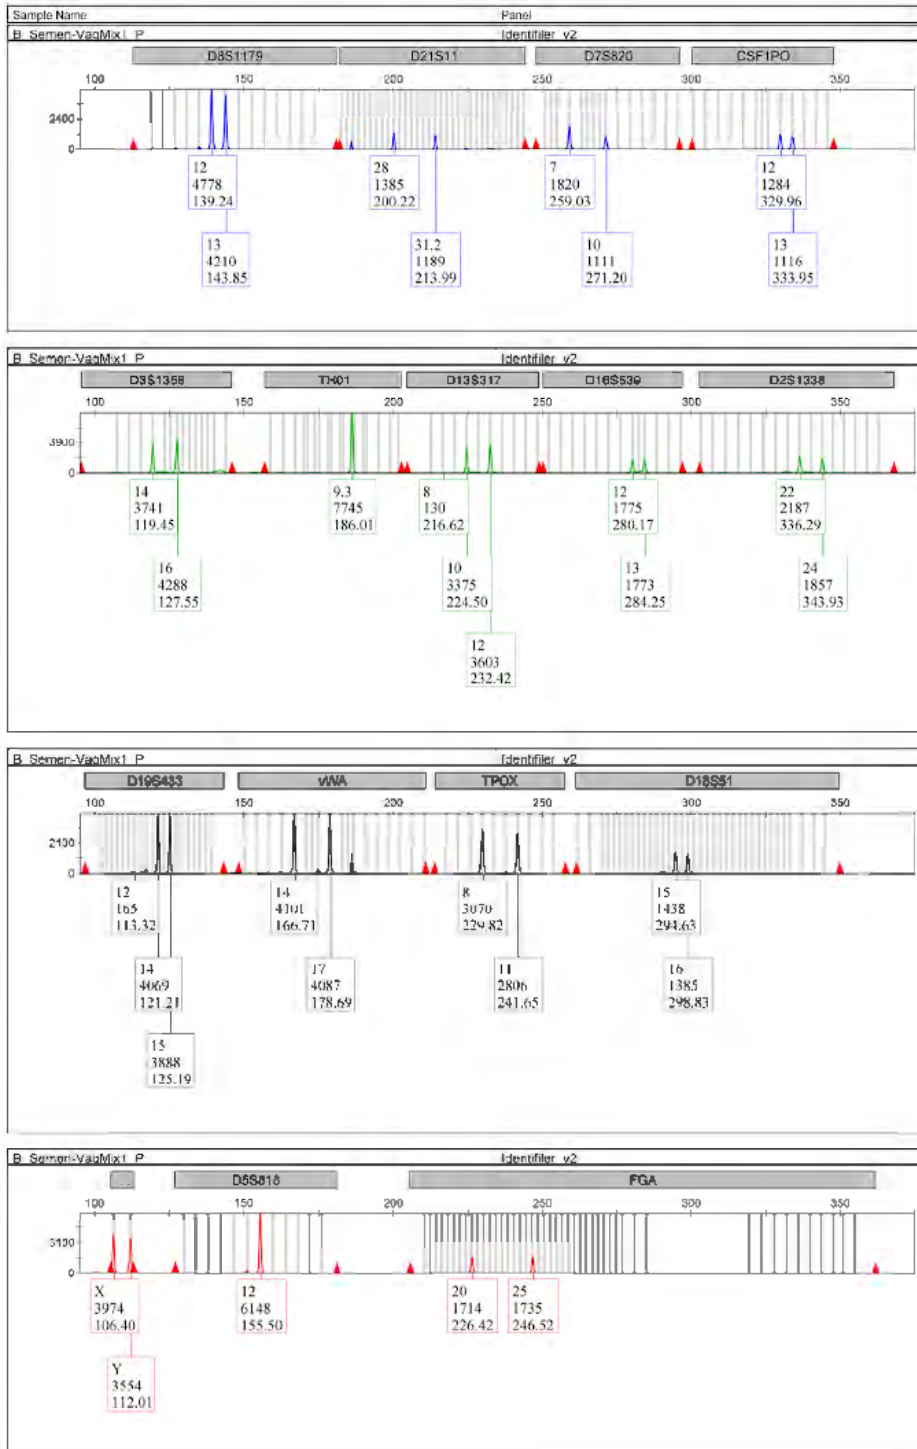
Sample Name
Panel
B_Semen-VagMix1_P
Identifiler_v2

D8S1179
D21S11
D7S820
CSF1PO

100 150 200 250 300 350
2400
0

12
4778
139.24

13
4210
143.85

28
1385
200.22

31.2
1189
213.99

7
1820
259.03

10
1111
271.20

12
1284
329.96

13
1116
333.95

B_Semen-VagMix1_P
Identifiler_v2

D3S1358
TH01
D13S317
D16S539
D2S1338

100 150 200 250 300 350
3900
0

14
3741
119.45

16
4288
127.55

9.3
7745
186.01

8
130
216.62

10
3375
224.50

12
3603
232.42

12
1775
280.17

13
1773
284.25

22
2187
336.29

24
1857
343.93

B_Semen-VagMix1_P
Identifiler_v2

D19S433
vWA
TPOX
D18S51

100 150 200 250 300 350
2100
0

12
165
113.32

14
4069
121.21

15
3888
125.19

14
4101
166.71

17
4087
178.69

8
3070
229.82

11
2806
241.65

15
1438
294.63

16
1385
298.83

B_Semen-VagMix1_P
Identifiler_v2

D5S818
FGA

100 150 200 250 300 350
3100
0

X
3974
106.40

Y
3554
112.01

12
6148
155.50

20
1714
226.42

25
1735
246.52